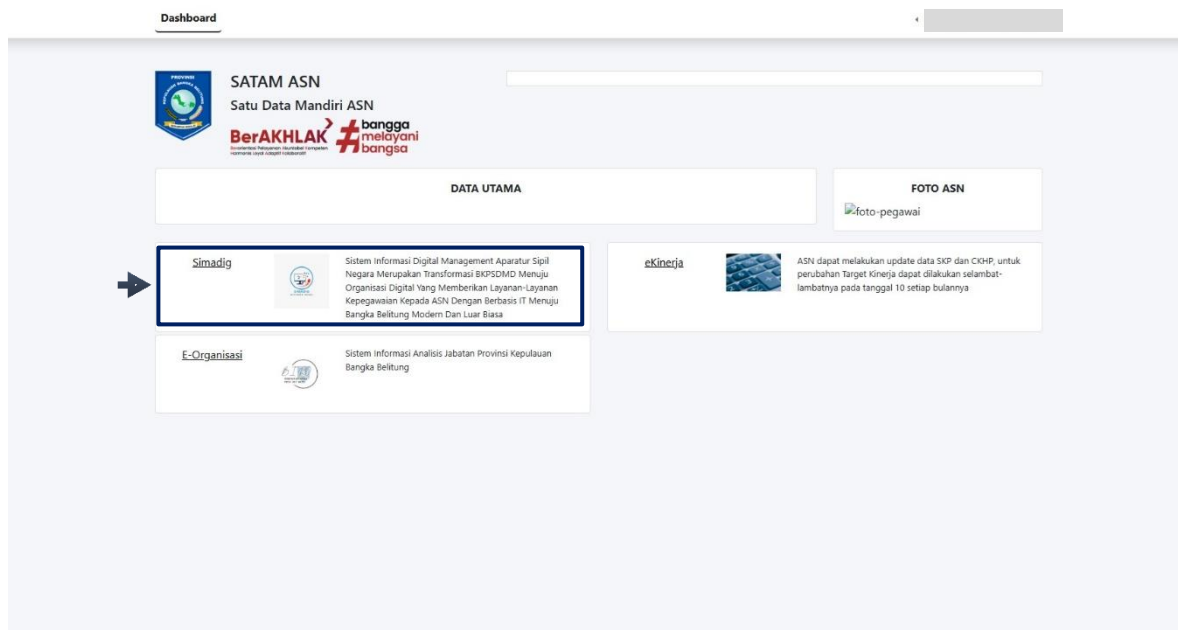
Dashboard

SATAM ASN
Satu Data Mandiri ASN
BerAKHLAK #bangga melayani bangsa

DATA UTAMA

FOTO ASN
foto-pegawai

Simadig
Sistem Informasi Digital Management Aparatur Sipil Negara Merupakan Transformasi BKPSDMD Menuju Organisasi Digital Yang Memberikan Layanan-Layanan Kepegawaian Kepada ASN Dengan Berbasis IT Menuju Bangka Belitung Modern Dan Luar Biasa

eKinerja
ASN dapat melakukan update data SKP dan CKHP, untuk perubahan Target Kinerja dapat dilakukan selambat-lambatnya pada tanggal 10 setiap bulannya

E-Organisasi
Sistem Informasi Analisis Jabatan Provinsi Kepulauan Bangka Belitung